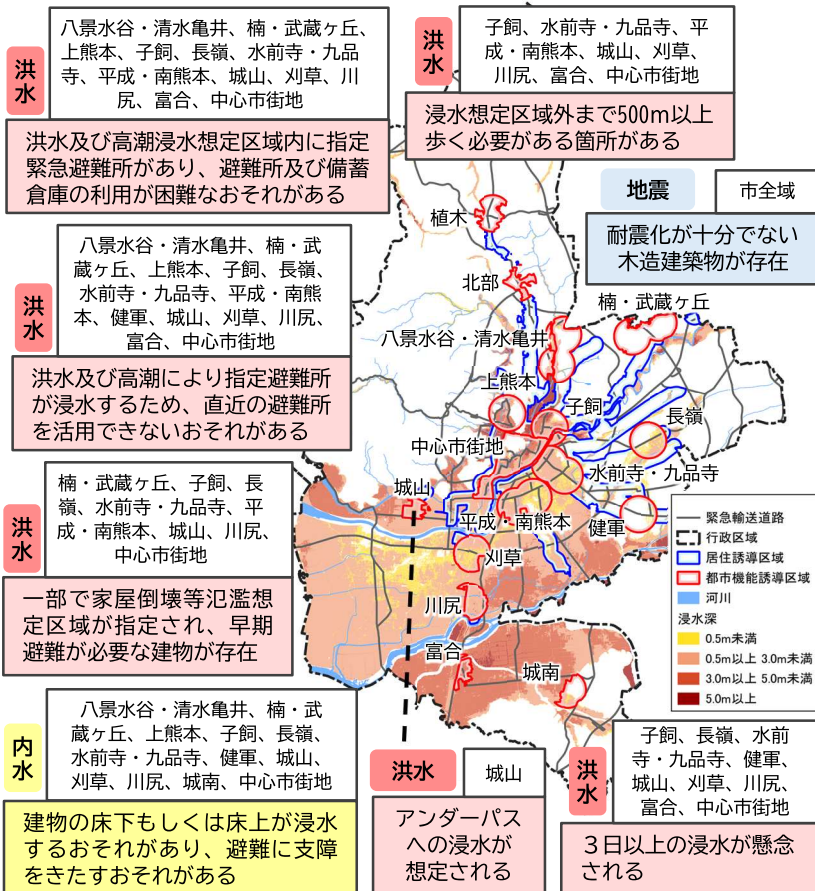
洪水

八景水谷・清水亀井、楠・武蔵ヶ丘、上熊本、子飼、長嶺、水前寺・九品寺、平成・南熊本、城山、刈草、川尻、富合、中心市街地

洪水及び高潮浸水想定区域内に指定緊急避難所があり、避難所及び備蓄倉庫の利用が困難なおそれがある

洪水

子飼、水前寺・九品寺、平成・南熊本、城山、刈草、川尻、富合、中心市街地

浸水想定区域外まで500m以上歩く必要がある箇所がある

地震

市全域

耐震化が十分でない木造建築物が存在

洪水

八景水谷・清水亀井、楠・武蔵ヶ丘、上熊本、子飼、長嶺、水前寺・九品寺、平成・南熊本、健軍、城山、刈草、川尻、富合、中心市街地

洪水及び高潮により指定避難所が浸水するため、直近の避難所を活用できないおそれがある

洪水

楠・武蔵ヶ丘、子飼、長嶺、水前寺・九品寺、平成・南熊本、城山、川尻、中心市街地

一部で家屋倒壊等氾濫想定区域が指定され、早期避難が必要な建物が存在

内水

八景水谷・清水亀井、楠・武蔵ヶ丘、上熊本、子飼、長嶺、水前寺・九品寺、健軍、城山、刈草、川尻、城南、中心市街地

建物の床下もしくは床上が浸水するおそれがあり、避難に支障をきたすおそれがある

植木
北部
八景水谷・清水亀井
楠・武蔵ヶ丘
上熊本
子飼
長嶺
中心市街地
水前寺・九品寺
城山
平成・南熊本
健軍
刈草
川尻
富合
城南

緊急輸送道路
行政区域
居住誘導区域
都市機能誘導区域
河川
浸水深
0.5m未満
0.5m以上 3.0m未満
3.0m以上 5.0m未満
5.0m以上

洪水

城山

アンダーパスへの浸水が想定される

洪水

子飼、長嶺、水前寺・九品寺、健軍、城山、刈草、川尻、富合、中心市街地

３日以上の浸水が懸念される